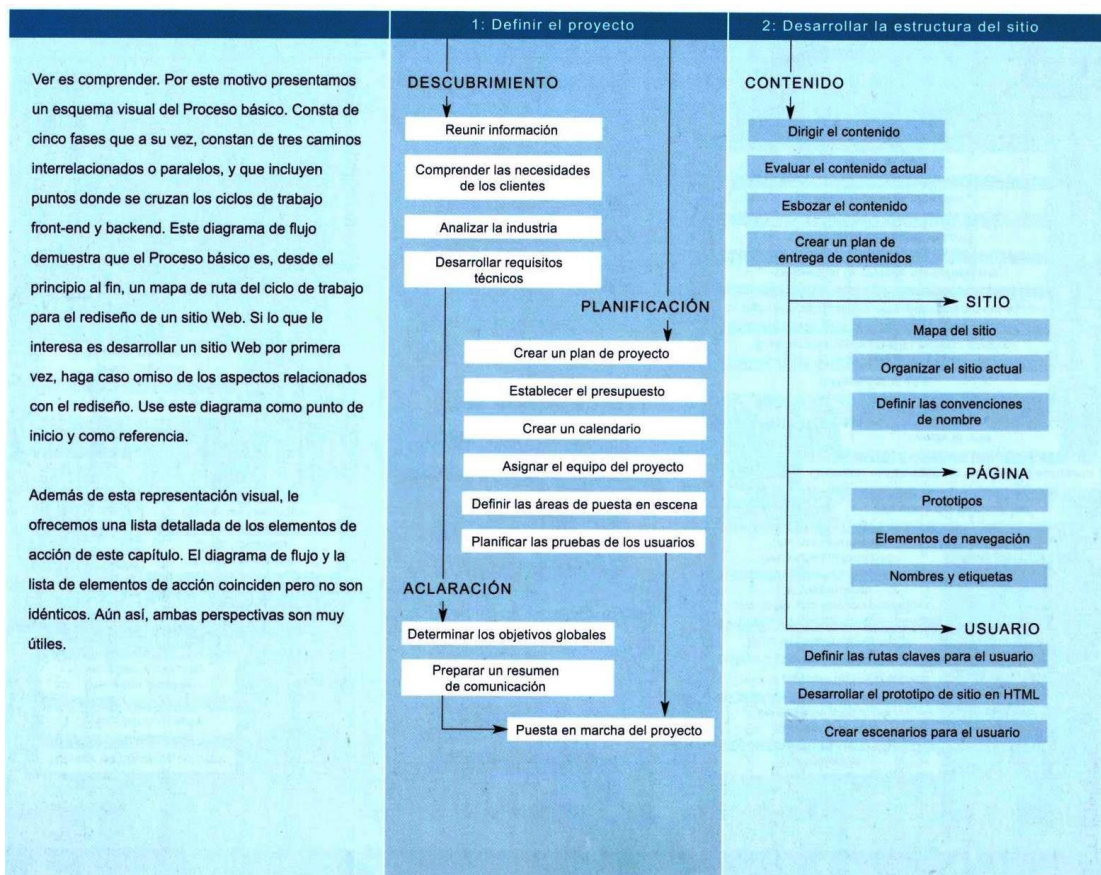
Ver es comprender. Por este motivo presentamos un esquema visual del Proceso básico. Consta de cinco fases que a su vez, constan de tres caminos interrelacionados o paralelos, y que incluyen puntos donde se cruzan los ciclos de trabajo front-end y backend. Este diagrama de flujo demuestra que el Proceso básico es, desde el principio al fin, un mapa de ruta del ciclo de trabajo para el rediseño de un sitio Web. Si lo que le interesa es desarrollar un sitio Web por primera vez, haga caso omiso de los aspectos relacionados con el rediseño. Use este diagrama como punto de inicio y como referencia.

Además de esta representación visual, le ofrecemos una lista detallada de los elementos de acción de este capítulo. El diagrama de flujo y la lista de elementos de acción coinciden pero no son idénticos. Aún así, ambas perspectivas son muy útiles.

1: Definir el proyecto

DESCUBRIMIENTO
Reunir información
Comprender las necesidades de los clientes
Analizar la industria
Desarrollar requisitos técnicos

PLANIFICACIÓN
Crear un plan de proyecto
Establecer el presupuesto
Crear un calendario
Asignar el equipo del proyecto
Definir las áreas de puesta en escena
Planificar las pruebas de los usuarios

ACLARACIÓN
Determinar los objetivos globales
Preparar un resumen de comunicación
Puesta en marcha del proyecto

2: Desarrollar la estructura del sitio

CONTENIDO
Dirigir el contenido
Evaluar el contenido actual
Esbozar el contenido
Crear un plan de entrega de contenidos

SITIO
Mapa del sitio
Organizar el sitio actual
Definir las convenciones de nombre

PÁGINA
Prototipos
Elementos de navegación
Nombres y etiquetas

USUARIO
Definir las rutas claves para el usuario
Desarrollar el prototipo de sitio en HTML
Crear escenarios para el usuario